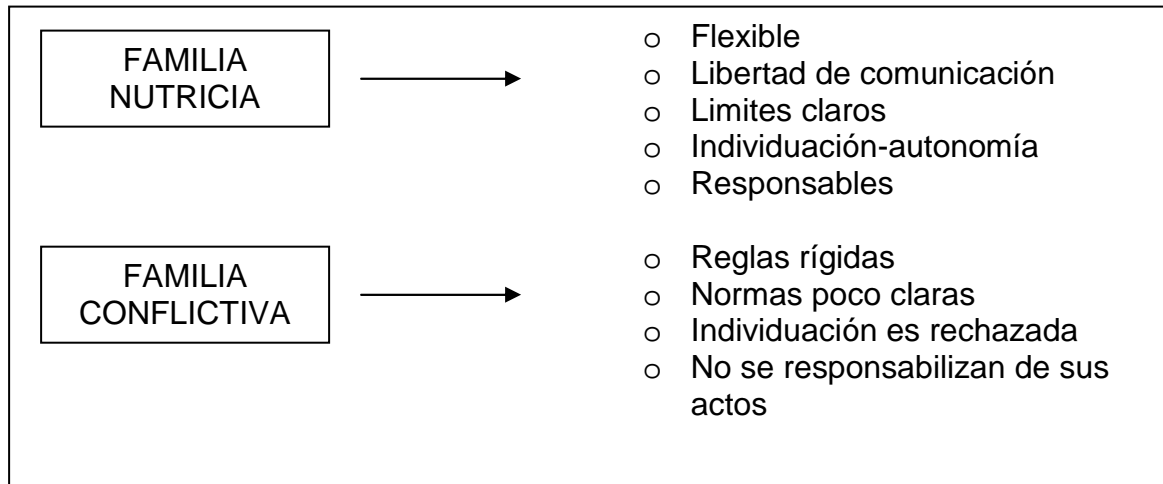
FAMILIA NUTRICIA

- Flexible
- Libertad de comunicación
- Limites claros
- Individuación-autonomía
- Responsables

FAMILIA CONFLICTIVA

- Reglas rígidas
- Normas poco claras
- Individuación es rechazada
- No se responsabilizan de sus actos